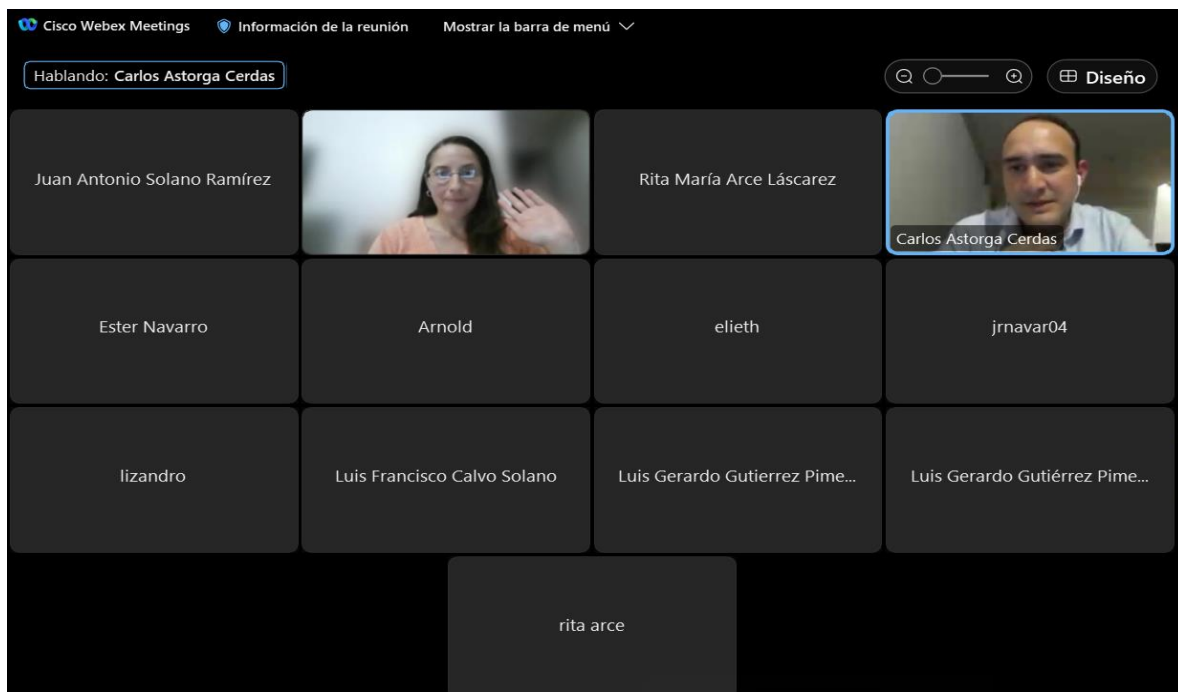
Cisco Webex Meetings Información de la reunión Mostrar la barra de menú

Hablando: Carlos Astorga Cerdas

Diseño

Juan Antonio Solano Ramírez

Rita María Arce Láscarez

Carlos Astorga Cerdas

Ester Navarro

Arnold

elieth

jrnavar04

lizandro

Luis Francisco Calvo Solano

Luis Gerardo Gutierrez Pime...

Luis Gerardo Gutiérrez Pime...

rita arce